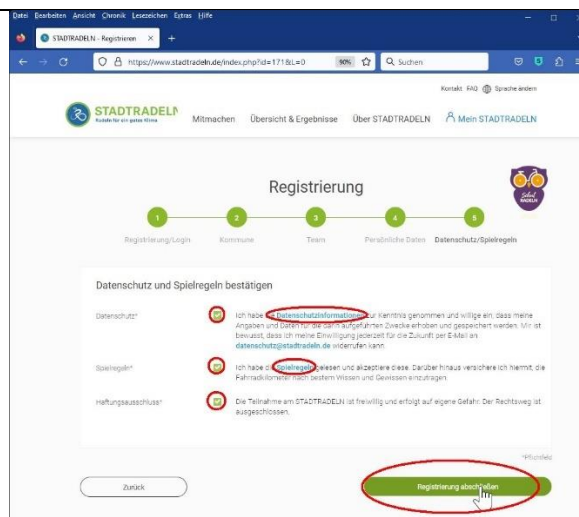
Datei Bearbeiten Ansicht Chronik Lesezeichen Extras Hilfe

STADTRADELN - Registrieren ×

https://www.stadtradeln.de/index.php?id=171&L=0

90%

Suchen

Kontakt FAQ Sprache ändern

STADTRADELN

Radeln für ein gutes Klima

Mitmachen Übersicht & Ergebnisse Über STADTRADELN Mein STADTRADELN

Schul RADELN

Registrierung

1 Registrierung/Login

2 Kommune

3 Team

4 Persönliche Daten

5 Datenschutz/Spielregeln

Datenschutz und Spielregeln bestätigen

Datenschutz*

Ich habe die Datenschutzinformationen zur Kenntnis genommen und willige ein, dass meine Angaben und Daten für die darin aufgeführten Zwecke erhoben und gespeichert werden. Mir ist bewusst, dass ich meine Einwilligung jederzeit für die Zukunft per E-Mail an datenschutz@stadtradeln.de widerrufen kann.

Spielregeln*

Ich habe die Spielregeln gelesen und akzeptiere diese. Darüber hinaus versichere ich hiermit, die Fahrradkilometer nach bestem Wissen und Gewissen einzutragen.

Haftungsausschluss*

Die Teilnahme am STADTRADELN ist freiwillig und erfolgt auf eigene Gefahr. Der Rechtsweg ist ausgeschlossen.

*Pflichtfeld

Zurück

Registrierung abschließen